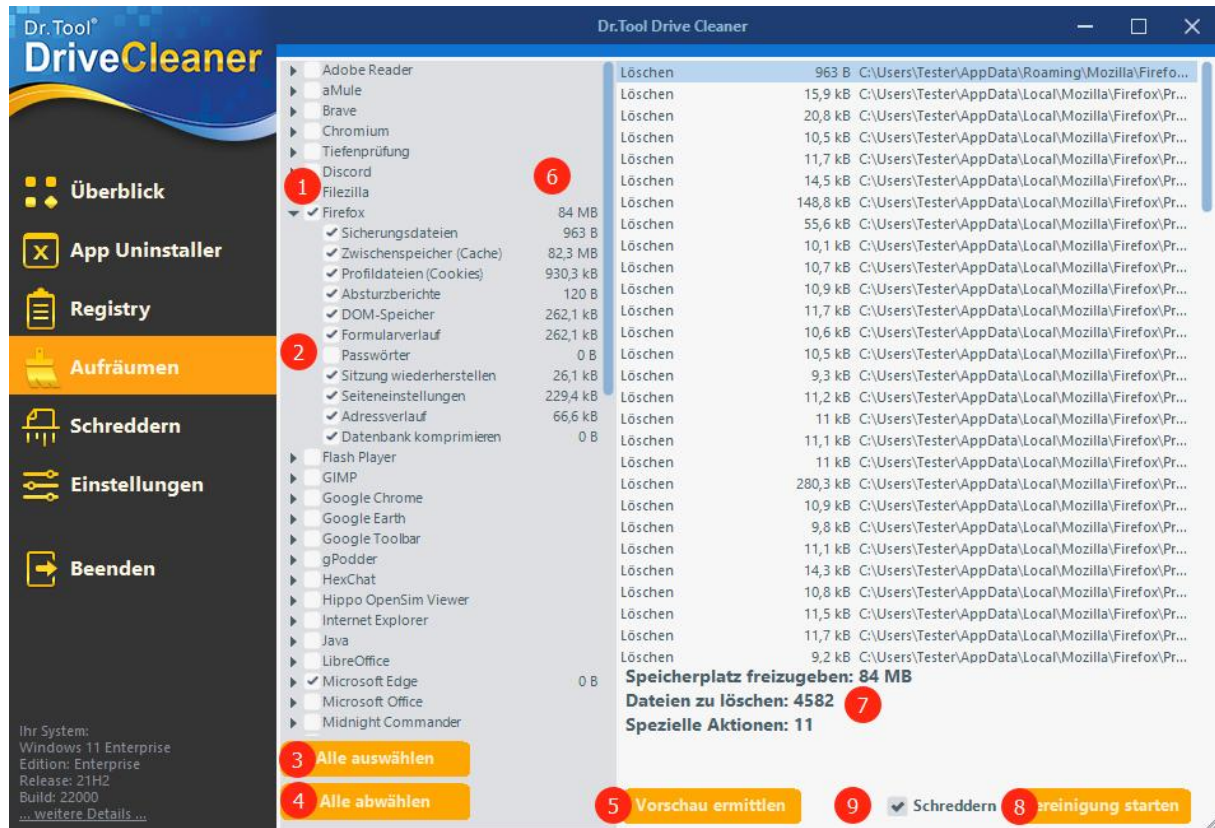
Dr.Tool®
DriveCleaner

Dr.Tool Drive Cleaner

Überblick
App Uninstaller
Registry
Aufräumen
Schreddern
Einstellungen
Beenden

Ihr System:
Windows 11 Enterprise
Edition: Enterprise
Release: 21H2
Build: 22000
... weitere Details ...

Adobe Reader
aMule
Brave
Chromium
Tiefenprüfung
Discord
Filezilla
Firefox 84 MB
Sicherungsdateien 963 B
Zwischenspeicher (Cache) 82,3 MB
Profildateien (Cookies) 930,3 kB
Absturzberichte 120 B
DOM-Speicher 262,1 kB
Formularverlauf 262,1 kB
Passwörter 0 B
Sitzung wiederherstellen 26,1 kB
Seiteneinstellungen 229,4 kB
Adressverlauf 66,6 kB
Datenbank komprimieren 0 B
Flash Player
GIMP
Google Chrome
Google Earth
Google Toolbar
gPodder
HexChat
Hippo OpenSim Viewer
Internet Explorer
Java
LibreOffice
Microsoft Edge 0 B
Microsoft Office
Midnight Commander

1
2
3 Alle auswählen
4 Alle abwählen
5 Vorschau ermitteln
6
7
8 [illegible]ereinigung starten
9 Schreddern

| | | |
|---|---|---|
| Löschen | 963 B | C:\Users\Tester\AppData\Roaming\Mozilla\Firefo... |
| Löschen | 15,9 kB | C:\Users\Tester\AppData\Local\Mozilla\Firefox\Pr... |
| Löschen | 20,8 kB | C:\Users\Tester\AppData\Local\Mozilla\Firefox\Pr... |
| Löschen | 10,5 kB | C:\Users\Tester\AppData\Local\Mozilla\Firefox\Pr... |
| Löschen | 11,7 kB | C:\Users\Tester\AppData\Local\Mozilla\Firefox\Pr... |
| Löschen | 14,5 kB | C:\Users\Tester\AppData\Local\Mozilla\Firefox\Pr... |
| Löschen | 148,8 kB | C:\Users\Tester\AppData\Local\Mozilla\Firefox\Pr... |
| Löschen | 55,6 kB | C:\Users\Tester\AppData\Local\Mozilla\Firefox\Pr... |
| Löschen | 10,1 kB | C:\Users\Tester\AppData\Local\Mozilla\Firefox\Pr... |
| Löschen | 10,7 kB | C:\Users\Tester\AppData\Local\Mozilla\Firefox\Pr... |
| Löschen | 10,9 kB | C:\Users\Tester\AppData\Local\Mozilla\Firefox\Pr... |
| Löschen | 11,7 kB | C:\Users\Tester\AppData\Local\Mozilla\Firefox\Pr... |
| Löschen | 10,6 kB | C:\Users\Tester\AppData\Local\Mozilla\Firefox\Pr... |
| Löschen | 10,5 kB | C:\Users\Tester\AppData\Local\Mozilla\Firefox\Pr... |
| Löschen | 9,3 kB | C:\Users\Tester\AppData\Local\Mozilla\Firefox\Pr... |
| Löschen | 11,2 kB | C:\Users\Tester\AppData\Local\Mozilla\Firefox\Pr... |
| Löschen | 11 kB | C:\Users\Tester\AppData\Local\Mozilla\Firefox\Pr... |
| Löschen | 11,1 kB | C:\Users\Tester\AppData\Local\Mozilla\Firefox\Pr... |
| Löschen | 11 kB | C:\Users\Tester\AppData\Local\Mozilla\Firefox\Pr... |
| Löschen | 280,3 kB | C:\Users\Tester\AppData\Local\Mozilla\Firefox\Pr... |
| Löschen | 10,9 kB | C:\Users\Tester\AppData\Local\Mozilla\Firefox\Pr... |
| Löschen | 9,8 kB | C:\Users\Tester\AppData\Local\Mozilla\Firefox\Pr... |
| Löschen | 11,1 kB | C:\Users\Tester\AppData\Local\Mozilla\Firefox\Pr... |
| Löschen | 14,3 kB | C:\Users\Tester\AppData\Local\Mozilla\Firefox\Pr... |
| Löschen | 10,8 kB | C:\Users\Tester\AppData\Local\Mozilla\Firefox\Pr... |
| Löschen | 11,5 kB | C:\Users\Tester\AppData\Local\Mozilla\Firefox\Pr... |
| Löschen | 11,7 kB | C:\Users\Tester\AppData\Local\Mozilla\Firefox\Pr... |
| Löschen | 9,2 kB | C:\Users\Tester\AppData\Local\Mozilla\Firefox\Pr... |

Speicherplatz freizugeben: 84 MB
Dateien zu löschen: 4582
Spezielle Aktionen: 11